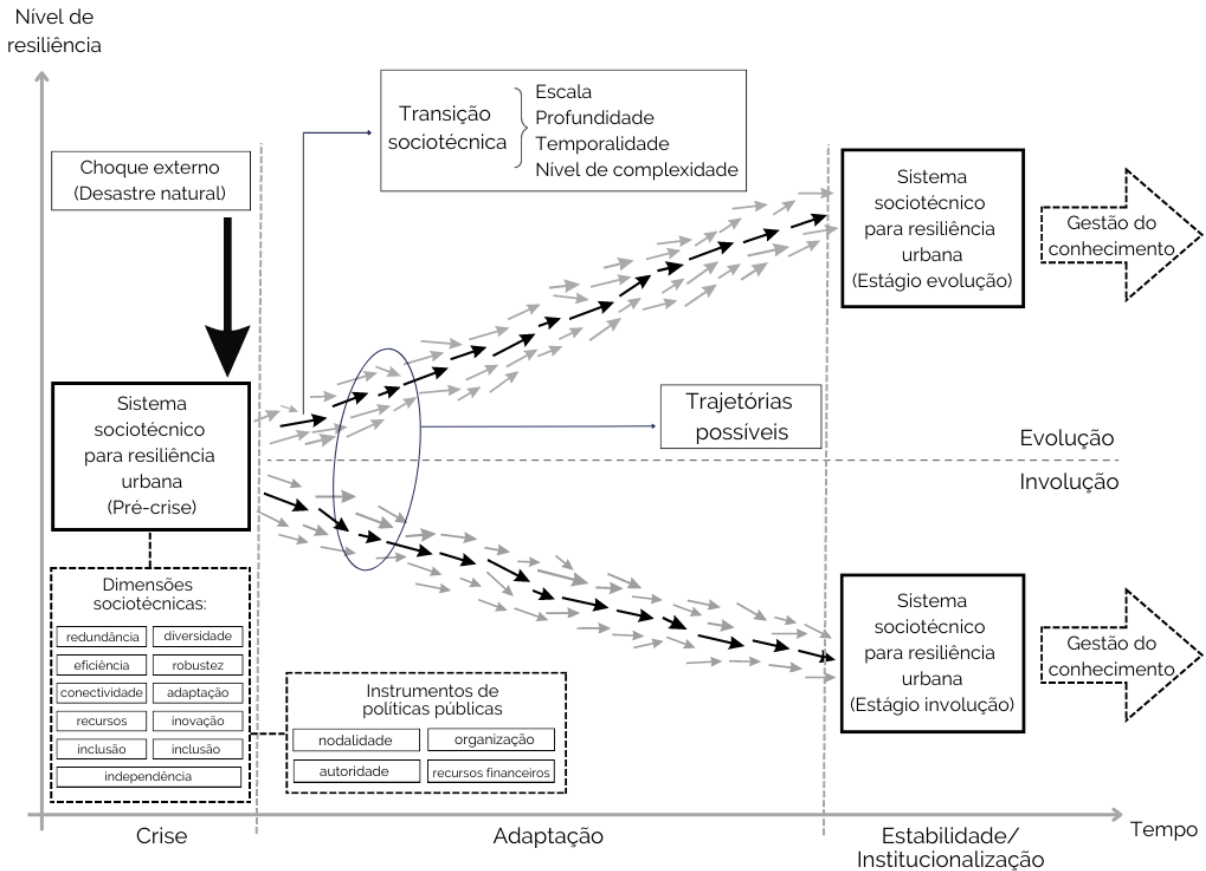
Nível de resiliência

Transição sociotécnica
Escala
Profundidade
Temporalidade
Nível de complexidade

Choque externo
(Desastre natural)

Sistema sociotécnico para resiliência urbana (Estágio evolução)

Gestão do conhecimento

Sistema sociotécnico para resiliência urbana (Pré-crise)

Trajetórias possíveis

Evolução

Involução

Dimensões sociotécnicas:

| redundância | diversidade |
|---|---|
| eficiência | robustez |
| conectividade | adaptação |
| recursos | inovação |
| inclusão | inclusão |
| independência | |

Instrumentos de políticas públicas

| nodalidade | organização |
|---|---|
| autoridade | recursos financeiros |

Sistema sociotécnico para resiliência urbana (Estágio involução)

Gestão do conhecimento

Crise

Adaptação

Estabilidade/ Institucionalização

Tempo